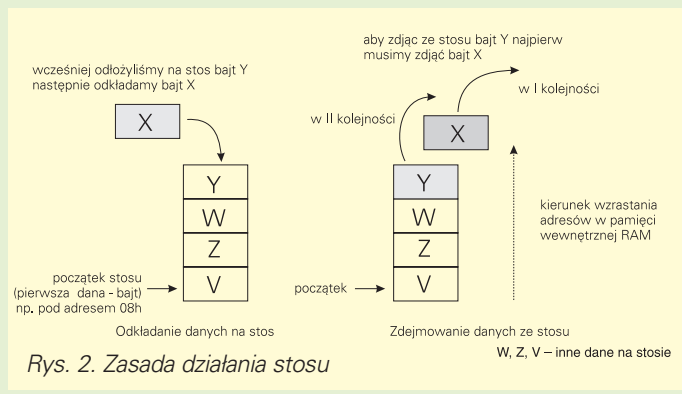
aby zdjąc ze stosu bajt Y najpierw musimy zdjąć bajt X

wcześniej odłożyliśmy na stos bajt Y następnie odkładamy bajt X

X

w II kolejności

w I kolejności

X

Y
W
Z
V

Y
W
Z
V

kierunek wzrastania adresów w pamięci wewnętrznej RAM

początek stosu (pierwsza dana - bajt) np. pod adresem 08h

początek

Odkładanie danych na stos

Zdejmowanie danych ze stosu

Rys. 2. Zasada działania stosu

W, Z, V – inne dane na stosie